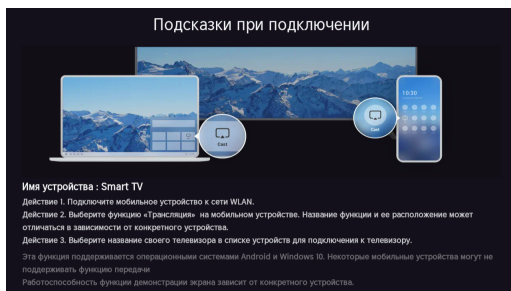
Подсказки при подключении

Cast

10:30

Cast

Имя устройства : Smart TV

Действие 1. Подключите мобильное устройство к сети WLAN.

Действие 2. Выберите функцию «Трансляция» на мобильном устройстве. Название функции и ее расположение может отличаться в зависимости от конкретного устройства.

Действие 3. Выберите название своего телевизора в списке устройств для подключения к телевизору.

Эта функция поддерживается операционными системами Android и Windows 10. Некоторые мобильные устройства могут не поддерживать функцию передачи

Работоспособность функции демонстрации экрана зависит от конкретного устройства.